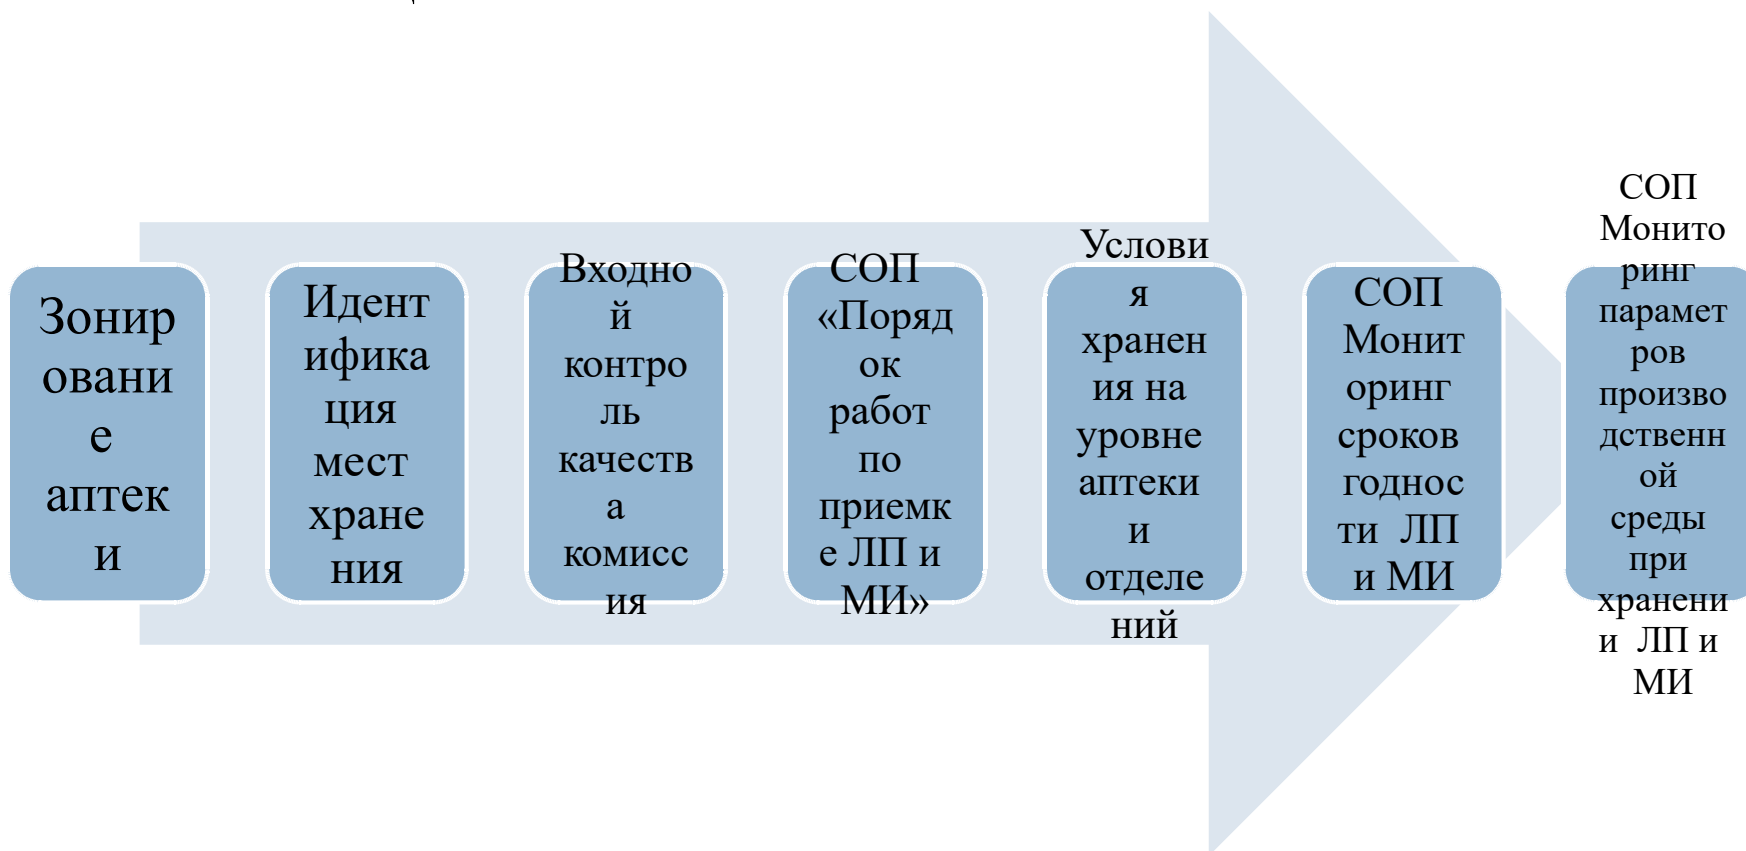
Зонирование аптеки

Идентификация мест хранения

Входной контроль качества комиссия

СОП «Порядок работ по приемке ЛП и МИ»

Условия хранения на уровне аптеки и отделений

СОП Мониторинг сроков годности ЛП и МИ

СОП Мониторинг параметров производственной среды при хранении ЛП и МИ